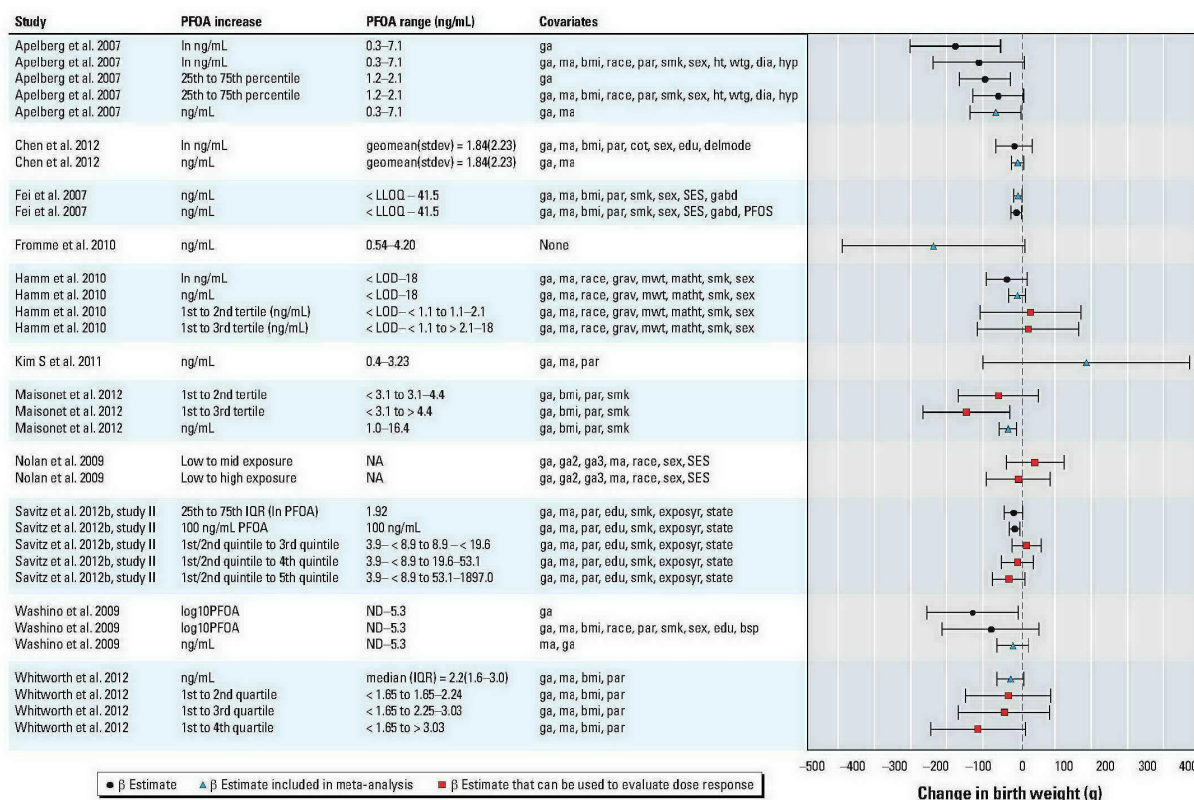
| Study | PFOA increase | PFOA range (ng/mL) | Covariates |
|---|---|---|---|
| Apelberg et al. 2007 | ln ng/mL | 0.3–7.1 | ga |
| Apelberg et al. 2007 | ln ng/mL | 0.3–7.1 | ga, ma, bmi, race, par, smk, sex, ht, wtg, dia, hyp |
| Apelberg et al. 2007 | 25th to 75th percentile | 1.2–2.1 | ga |
| Apelberg et al. 2007 | 25th to 75th percentile | 1.2–2.1 | ga, ma, bmi, race, par, smk, sex, ht, wtg, dia, hyp |
| Apelberg et al. 2007 | ng/mL | 0.3–7.1 | ga, ma |
| Chen et al. 2012 | ln ng/mL | geomean(stdev) = 1.84(2.23) | ga, ma, bmi, par, cot, sex, edu, delmode |
| Chen et al. 2012 | ng/mL | geomean(stdev) = 1.84(2.23) | ga, ma |
| Fei et al. 2007 | ng/mL | < LLOQ – 41.5 | ga, ma, bmi, par, smk, sex, SES, gabd |
| Fei et al. 2007 | ng/mL | < LLOQ – 41.5 | ga, ma, bmi, par, smk, sex, SES, gabd, PFOS |
| Fromme et al. 2010 | ng/mL | 0.54–4.20 | None |
| Hamm et al. 2010 | ln ng/mL | < LOD–18 | ga, ma, race, grav, mwt, matht, smk, sex |
| Hamm et al. 2010 | ng/mL | < LOD–18 | ga, ma, race, grav, mwt, matht, smk, sex |
| Hamm et al. 2010 | 1st to 2nd tertile (ng/mL) | < LOD– < 1.1 to 1.1–2.1 | ga, ma, race, grav, mwt, matht, smk, sex |
| Hamm et al. 2010 | 1st to 3rd tertile (ng/mL) | < LOD– < 1.1 to > 2.1–18 | ga, ma, race, grav, mwt, matht, smk, sex |
| Kim S et al. 2011 | ng/mL | 0.4–3.23 | ga, ma, par |
| Maisonet et al. 2012 | 1st to 2nd tertile | < 3.1 to 3.1–4.4 | ga, bmi, par, smk |
| Maisonet et al. 2012 | 1st to 3rd tertile | < 3.1 to > 4.4 | ga, bmi, par, smk |
| Maisonet et al. 2012 | ng/mL | 1.0–16.4 | ga, bmi, par, smk |
| Nolan et al. 2009 | Low to mid exposure | NA | ga, ga2, ga3, ma, race, sex, SES |
| Nolan et al. 2009 | Low to high exposure | NA | ga, ga2, ga3, ma, race, sex, SES |
| Savitz et al. 2012b, study II | 25th to 75th IQR (ln PFOA) | 1.92 | ga, ma, par, edu, smk, exposyr, state |
| Savitz et al. 2012b, study II | 100 ng/mL PFOA | 100 ng/mL | ga, ma, par, edu, smk, exposyr, state |
| Savitz et al. 2012b, study II | 1st/2nd quintile to 3rd quintile | 3.9– < 8.9 to 8.9 – < 19.6 | ga, ma, par, edu, smk, exposyr, state |
| Savitz et al. 2012b, study II | 1st/2nd quintile to 4th quintile | 3.9– < 8.9 to 19.6–53.1 | ga, ma, par, edu, smk, exposyr, state |
| Savitz et al. 2012b, study II | 1st/2nd quintile to 5th quintile | 3.9– < 8.9 to 53.1–1897.0 | ga, ma, par, edu, smk, exposyr, state |
| Washino et al. 2009 | log10PFOA | ND–5.3 | ga |
| Washino et al. 2009 | log10PFOA | ND–5.3 | ga, ma, bmi, race, par, smk, sex, edu, bsp |
| Washino et al. 2009 | ng/mL | ND–5.3 | ma, ga |
| Whitworth et al. 2012 | ng/mL | median (IQR) = 2.2(1.6–3.0) | ga, ma, bmi, par |
| Whitworth et al. 2012 | 1st to 2nd quartile | < 1.65 to 1.65–2.24 | ga, ma, bmi, par |
| Whitworth et al. 2012 | 1st to 3rd quartile | < 1.65 to 2.25–3.03 | ga, ma, bmi, par |
| Whitworth et al. 2012 | 1st to 4th quartile | < 1.65 to > 3.03 | ga, ma, bmi, par |

● β Estimate ▲ β Estimate included in meta-analysis ■ β Estimate that can be used to evaluate dose response

–500 –400 –300 –200 –100 0 100 200 300 400

Change in birth weight (g)